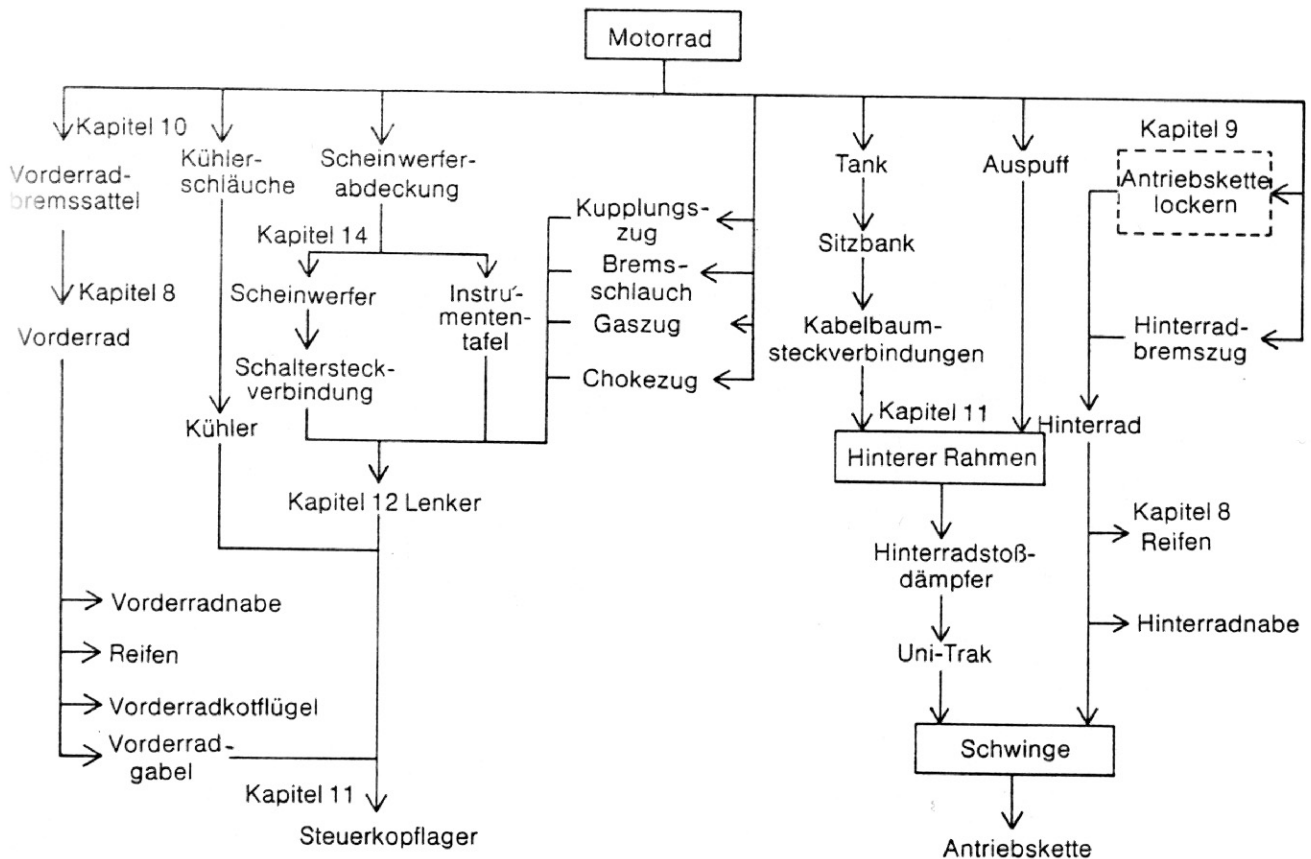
Motorrad

Kapitel 10
Vorderradbremssattel
Kapitel 8
Vorderrad
Vorderradnabe
Reifen
Vorderradkotflügel
Vorderradgabel
Kapitel 11
Steuerkopflager

Kühlerschläuche
Kühler

Scheinwerferabdeckung
Kapitel 14
Scheinwerfer
Schaltersteckverbindung
Instrumententafel
Kapitel 12 Lenker

Kupplungszug
Bremsschlauch
Gaszug
Chokezug

Tank
Sitzbank
Kabelbaumsteckverbindungen
Kapitel 11
Hinterer Rahmen
Hinterradstoßdämpfer
Uni-Trak
Schwinge
Antriebskette

Auspuff

Kapitel 9
Antriebskette lockern
Hinterradbremszug
Hinterrad
Kapitel 8
Reifen
Hinterradnabe